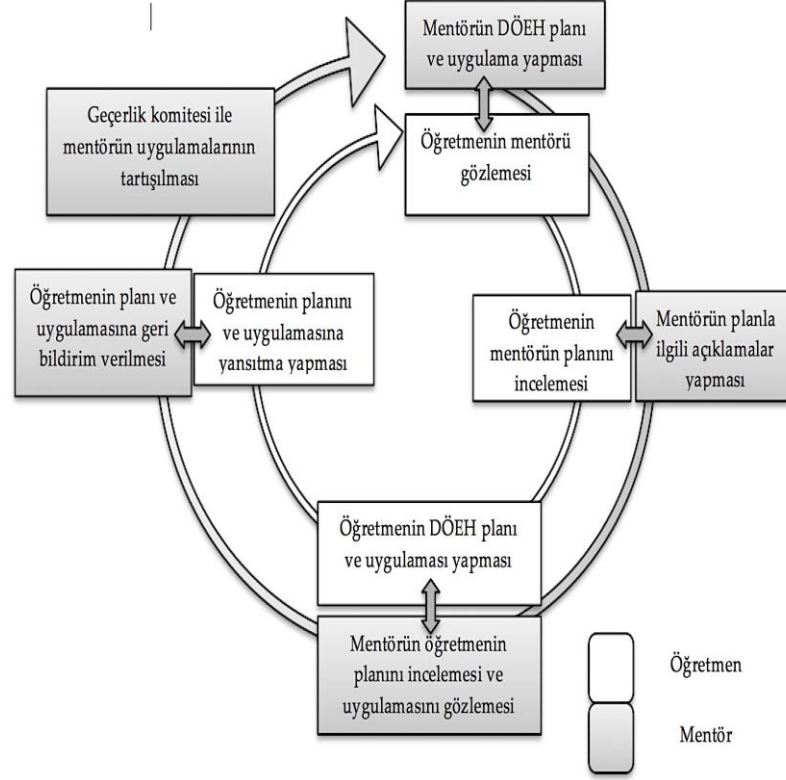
Mentörün DÖEH planı ve uygulama yapması

Öğretmenin mentörü gözlemesi

Geçerlik komitesi ile mentörün uygulamalarının tartışılması

Öğretmenin planı ve uygulamasına geri bildirim verilmesi

Öğretmenin planını ve uygulamasına yansıtma yapması

Öğretmenin mentörün planını incelemesi

Mentörün planla ilgili açıklamalar yapması

Öğretmenin DÖEH planı ve uygulaması yapması

Mentörün öğretmenin planını incelemesi ve uygulamasını gözlemesi

Öğretmen

Mentör